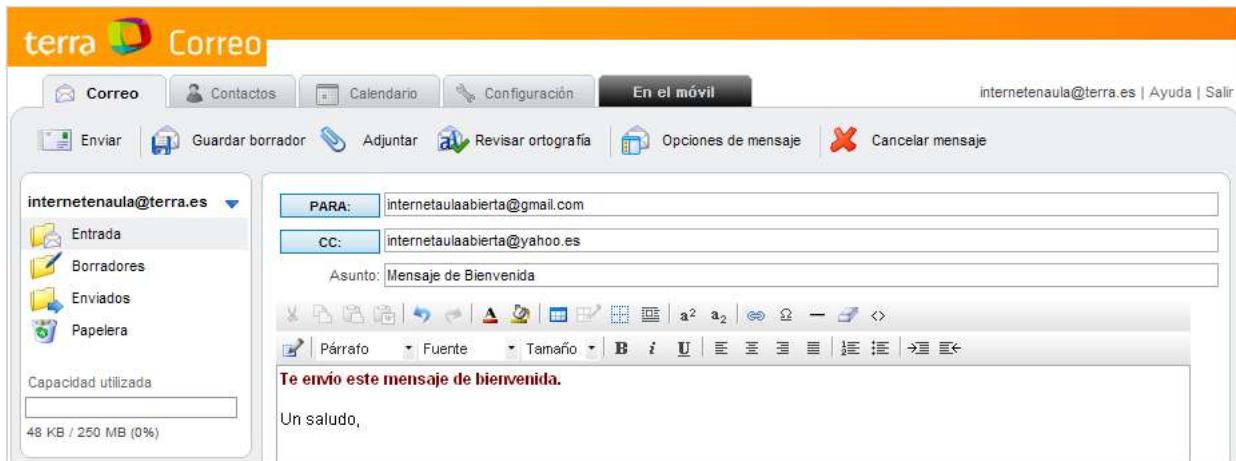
terra Correo

Correo | Contactos | Calendario | Configuración | En el móvil

internetenaula@terra.es | Ayuda | Salir

Enviar | Guardar borrador | Adjuntar | Revisar ortografía | Opciones de mensaje | Cancelar mensaje

internetenaula@terra.es

Entrada
Borradores
Enviados
Papelera

Capacidad utilizada

48 KB / 250 MB (0%)

PARA: internetaulaabierta@gmail.com

CC: internetaulaabierta@yahoo.es

Asunto: Mensaje de Bienvenida

$a^2$ $a_2$ Ω

Párrafo | Fuente | Tamaño | B | i | U

Te envío este mensaje de bienvenida.

Un saludo,